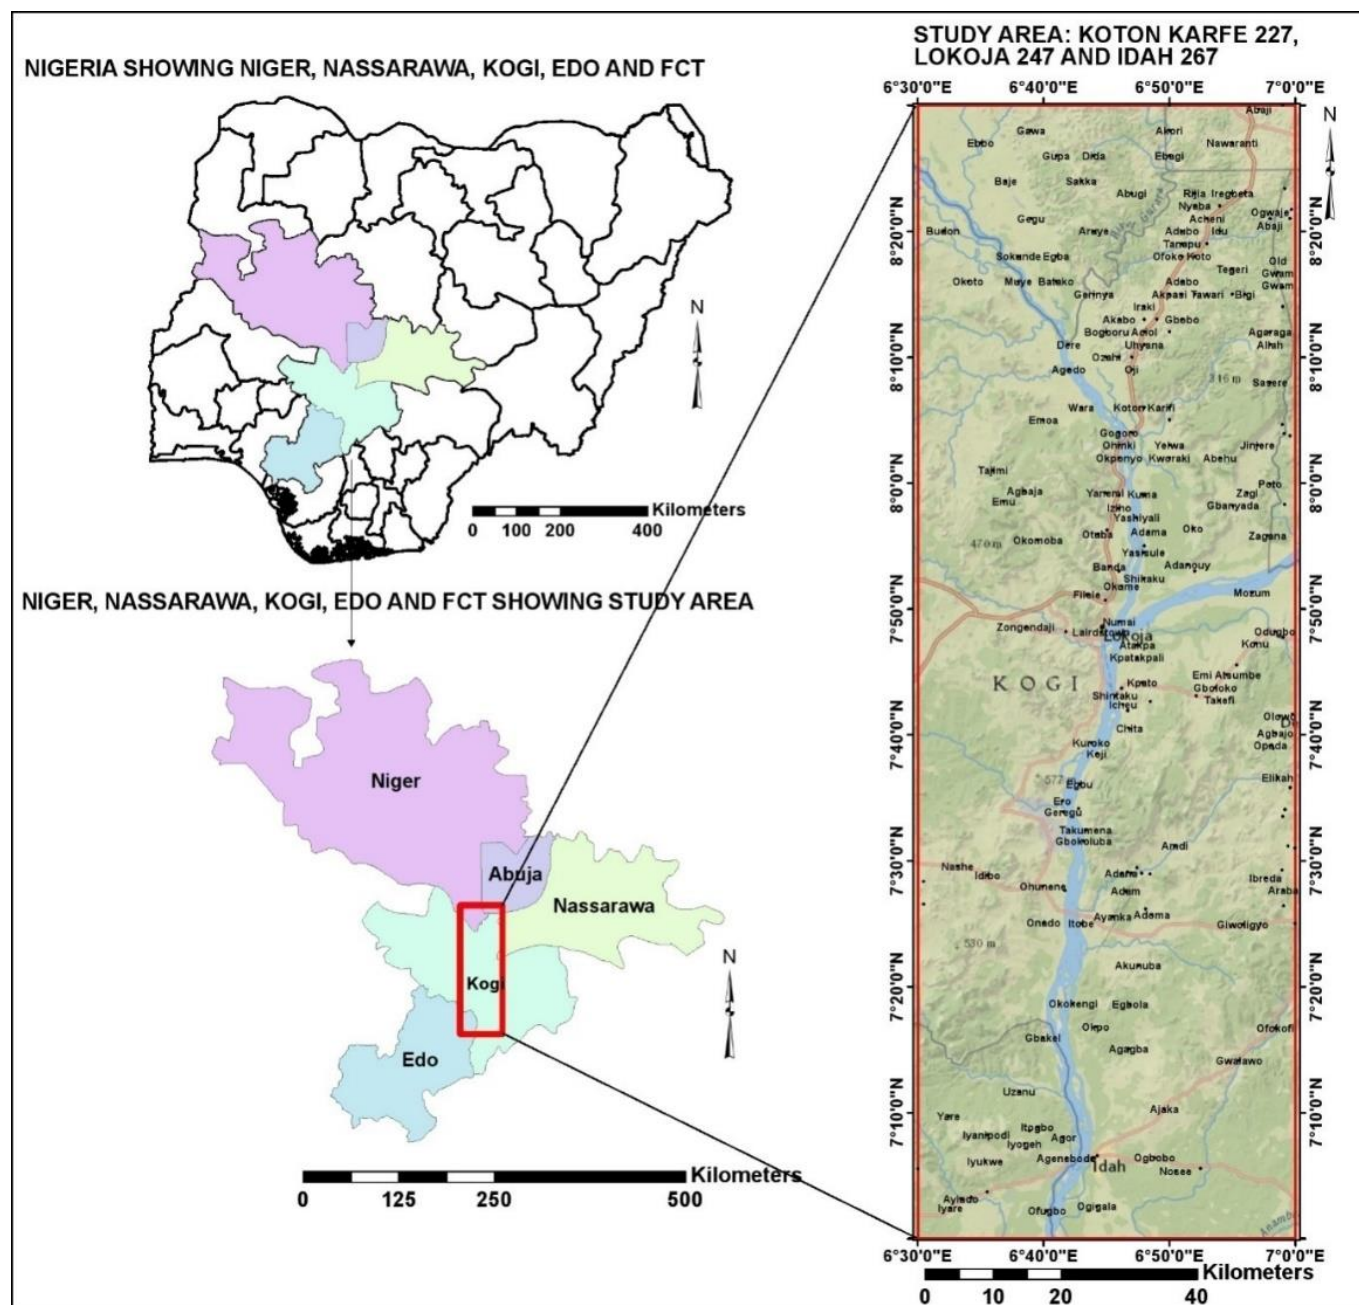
NIGERIA SHOWING NIGER, NASSARAWA, KOGI, EDO AND FCT

N

Kilometers
0 100 200 400

NIGER, NASSARAWA, KOGI, EDO AND FCT SHOWING STUDY AREA

Niger

Abuja

Nassarawa

Kogi

Edo

N

Kilometers
0 125 250 500

STUDY AREA: KOTON KARFE 227, LOKOJA 247 AND IDAH 267

6°30'0"E 6°40'0"E 6°50'0"E 7°0'0"E

N

8°20'0"N
8°10'0"N
8°0'0"N
7°50'0"N
7°40'0"N
7°30'0"N
7°20'0"N
7°10'0"N

Abaji
Gawa
Ebbo
Akori
Nawaranti
Gupa
Dida
Ebegi
Baje
Sakka
Abugi
Reja
Iregbeta
Nyaba
Ogwaje
Gegu
Acheni
Abaji
Budon
Araye
Adabo
Idu
Tarapu
Sokunde Egba
Ofoke Koto
Old Gwam
Tegeri
Gwam
Oketo
Muye
Batako
Adabo
Gerinya
Akpasi
Tawari
Bigi
Iraki
Akabo
Gbebo
Bogboru
Aciol
Agaraga
Alhih
Dere
Uhysna
Ozahi
Agedo
Oji
Sasere
Wara
Koton Karifi
Emoa
Gogoro
Ohinki
Yelwa
Jintere
Okpenyo
Kwaraki
Abehu
Tajimi
Poto
Agbaja
Yamerai
Kuma
Zagi
Emu
Izeno
Gbanyada
Yashiyali
Adama
Oko
470 m
Okomoba
Oteba
Zagena
Yashule
Adanguy
Banda
Shikaku
Okene
Mozum
Filele
Numai
Odugbo
Zongendaji
Lairdstown
Lokoja
Konu
Atakpa
Kpatakpali
KOGI
Emi Alumbe
Kpeto
Gboloko
Shintaku
Takefi
Ichu
Olowa
Chita
Agbajo
Opada
Kuroko
Keji
Elikah
Egbu
Ero
Geregu
Takumena
Gbokoluba
Amdi
Nashe
Idibo
Adam
Ibreda
Araba
Ohumene
Adem
Onedo
Itobe
Ayanka
Adama
Giwoligyo
530 m
Akunuba
Okokengi
Egbola
Ofokofi
Olepo
Gbakei
Agagba
Gwalawo
Uzanu
Yare
Ajaka
Iyanipodi
Itpgbo
Agor
Iyogeh
Iyukwe
Agenebode
Idah
Ogbobo
Nosee
Ayiado
Iyare
Ofugbo
Ogigala
Anambra

6°30'0"E 6°40'0"E 6°50'0"E 7°0'0"E

Kilometers
0 10 20 40